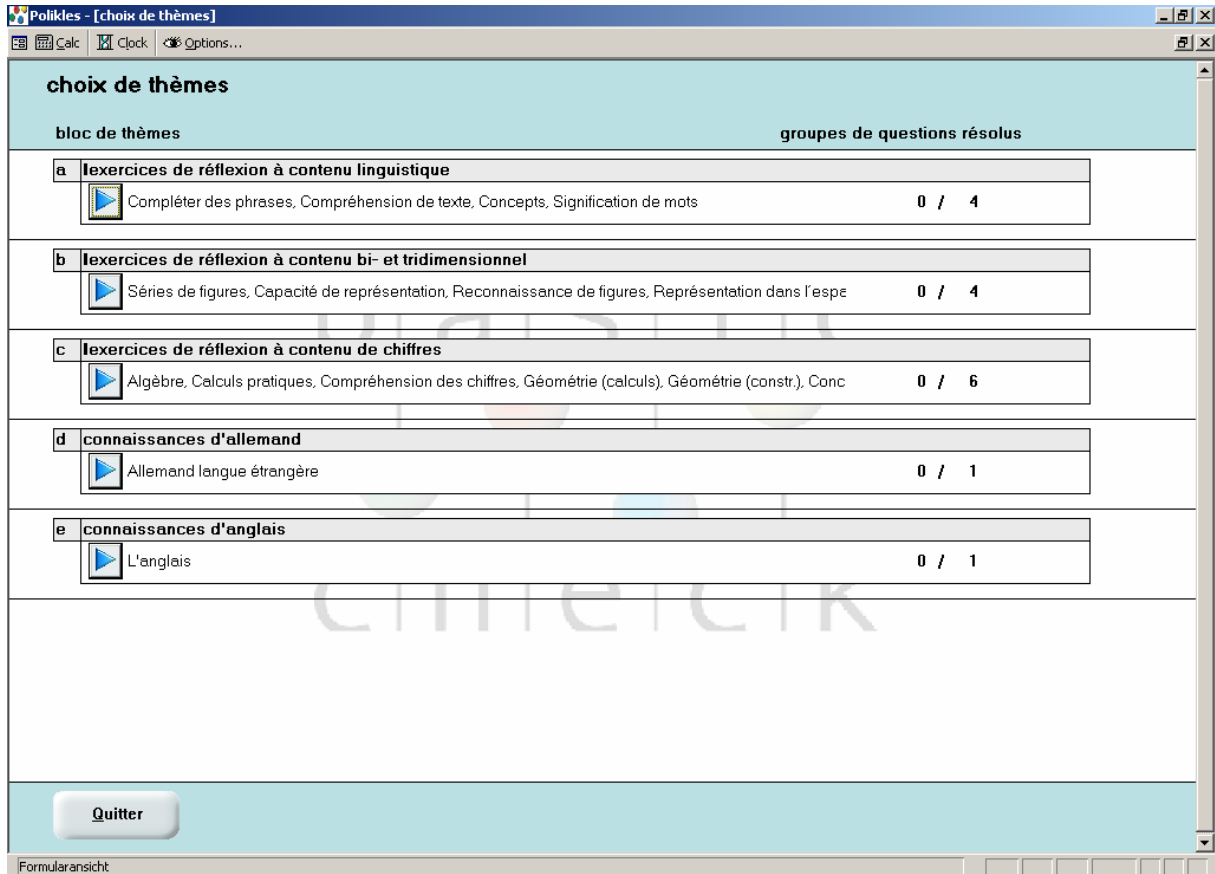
Polikles - [choix de thèmes]

Calc | Clock | Options...

choix de thèmes

bloc de thèmes

groupes de questions résolus

a lexercices de réflexion à contenu linguistique

Compléter des phrases, Compréhension de texte, Concepts, Signification de mots 0 / 4

b lexercices de réflexion à contenu bi- et tridimensionnel

Séries de figures, Capacité de représentation, Reconnaissance de figures, Représentation dans l'espa 0 / 4

c lexercices de réflexion à contenu de chiffres

Algèbre, Calculs pratiques, Compréhension des chiffres, Géométrie (calculs), Géométrie (constr.), Conc 0 / 6

d connaissances d'allemand

Allemand langue étrangère 0 / 1

e connaissances d'anglais

L'anglais 0 / 1

Quitter

Formularansicht